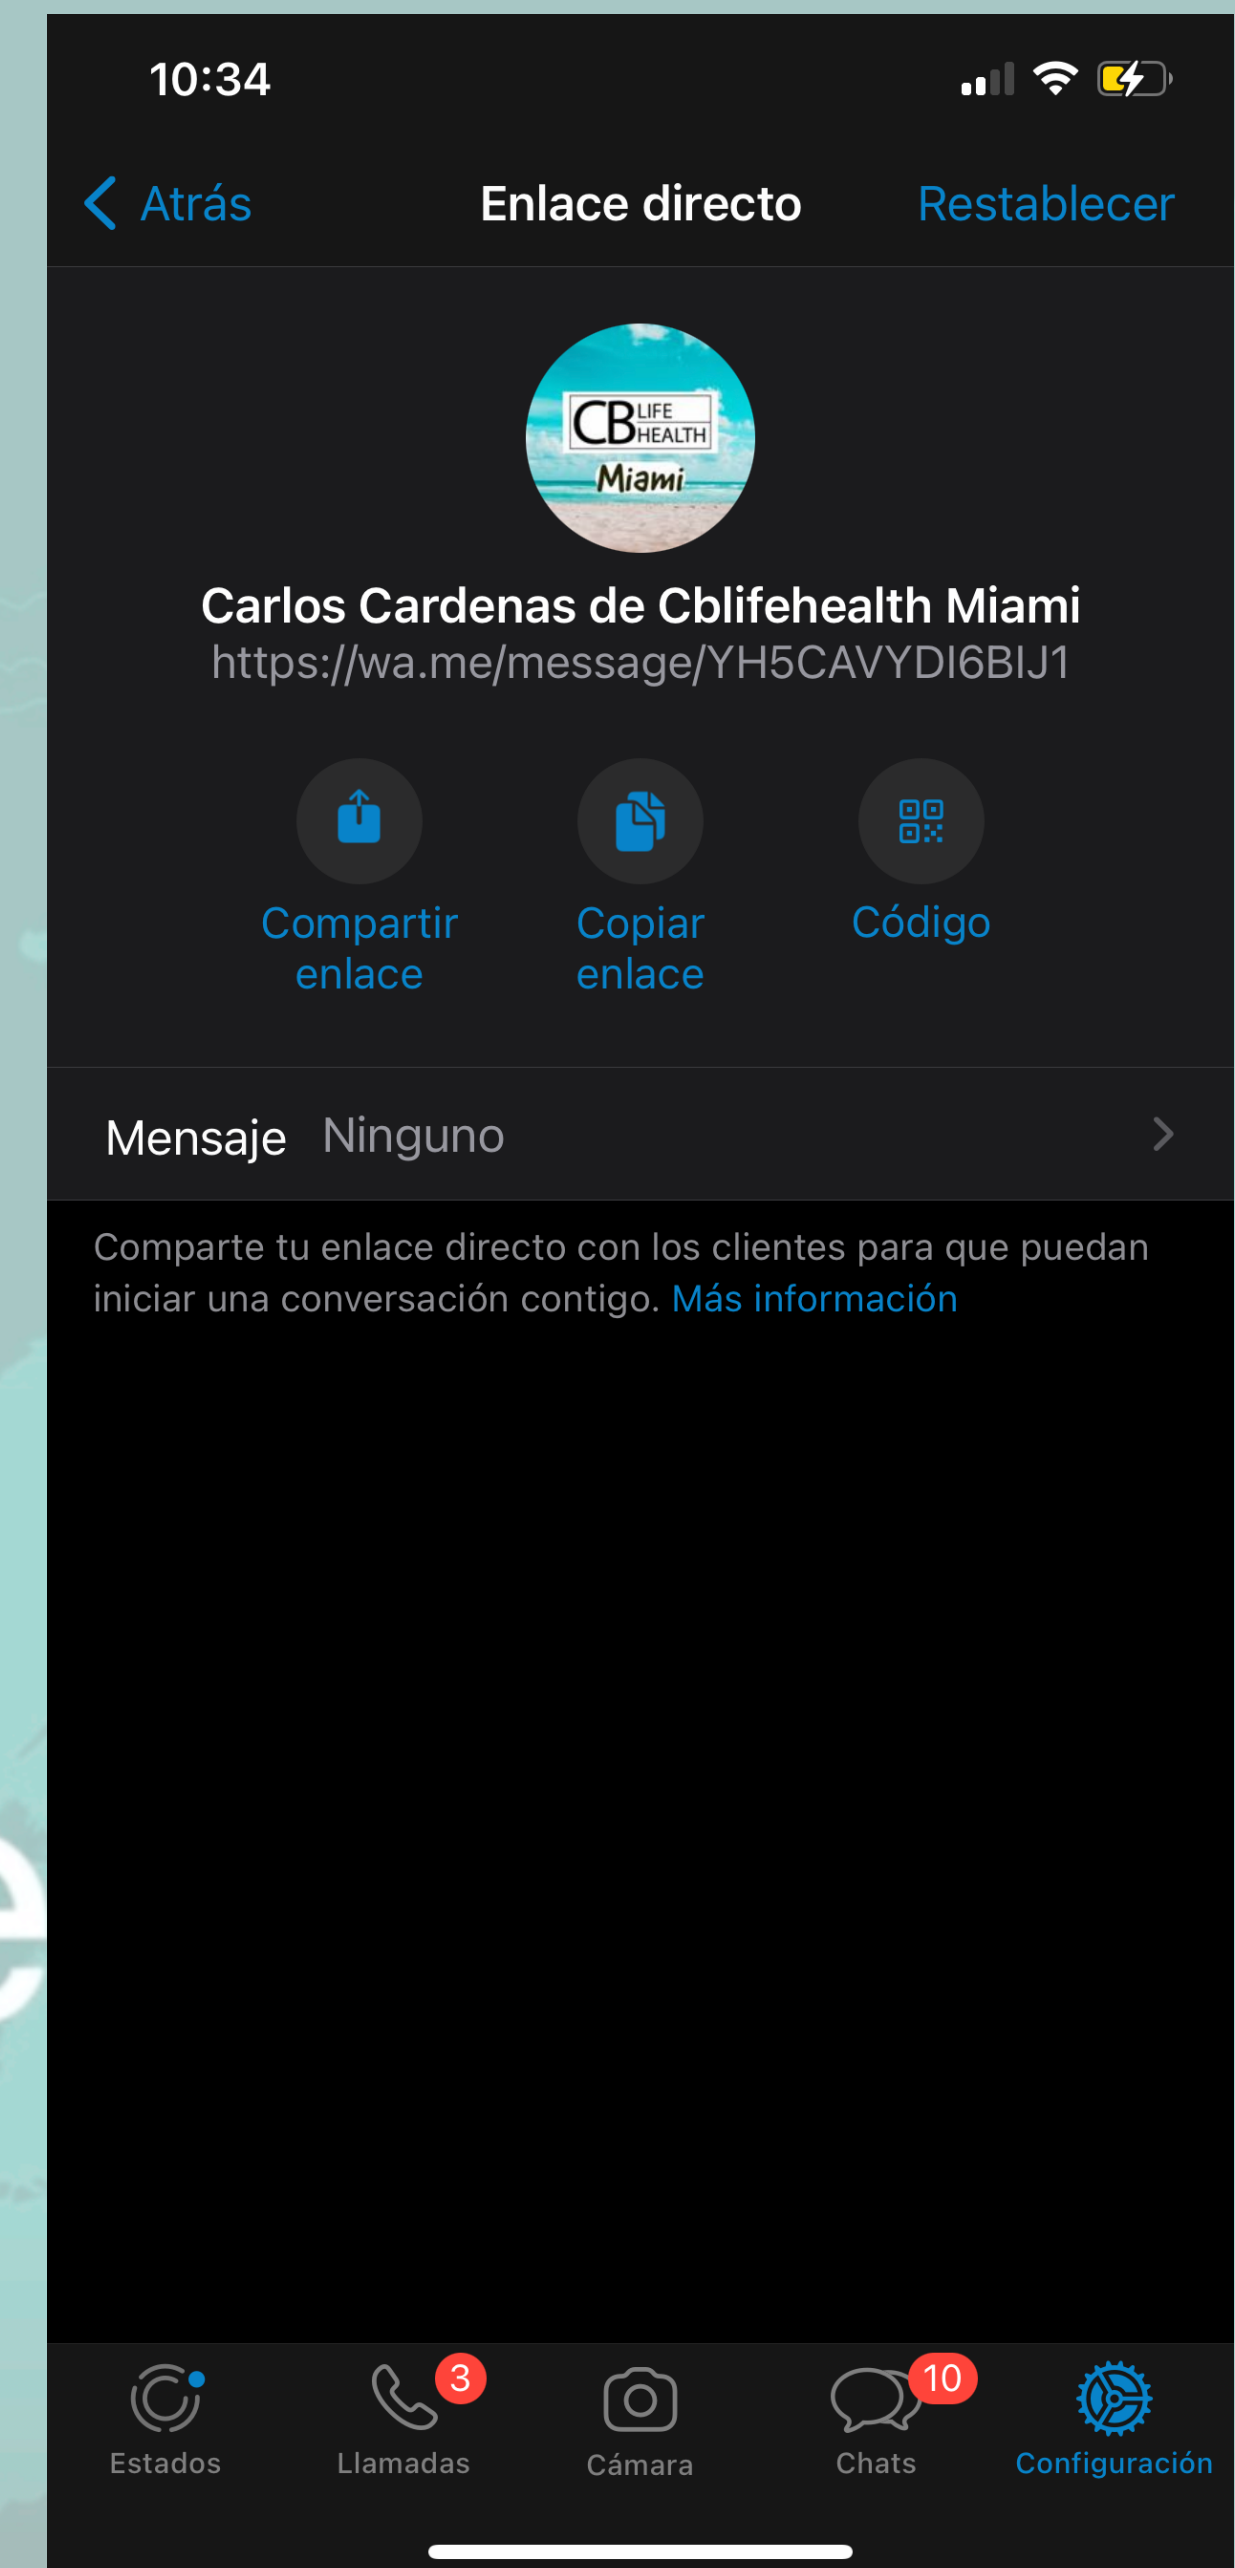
10:34

Atrás Enlace directo Restablecer

CB LIFE HEALTH Miami

Carlos Cardenas de Cblifehealth Miami
https://wa.me/message/YH5CAVYDI6BIJ1

Compartir enlace
Copiar enlace
Código

Mensaje Ninguno

Comparte tu enlace directo con los clientes para que puedan iniciar una conversación contigo. Más información

Estados
3
Llamadas
Cámara
10
Chats
Configuración